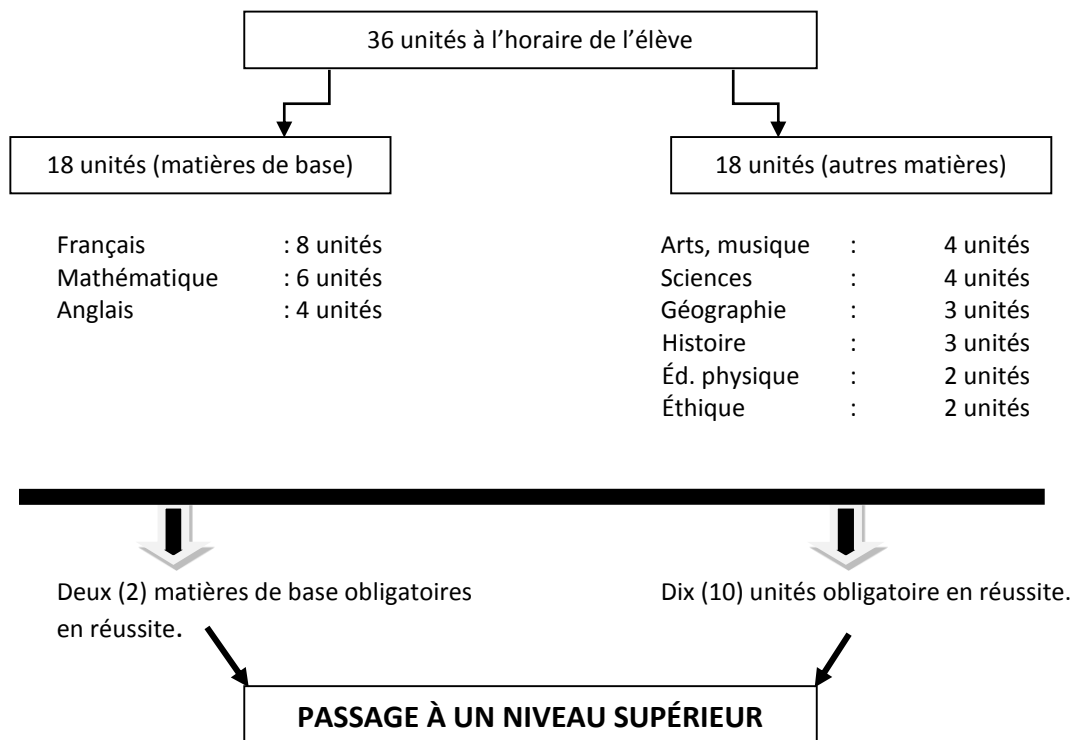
36 unités à l'horaire de l'élève

18 unités (matières de base)

18 unités (autres matières)

Français : 8 unités
Mathématique : 6 unités
Anglais : 4 unités

Arts, musique : 4 unités
Sciences : 4 unités
Géographie : 3 unités
Histoire : 3 unités
Éd. physique : 2 unités
Éthique : 2 unités

Deux (2) matières de base obligatoires en réussite.

Dix (10) unités obligatoire en réussite.

PASSAGE À UN NIVEAU SUPÉRIEUR